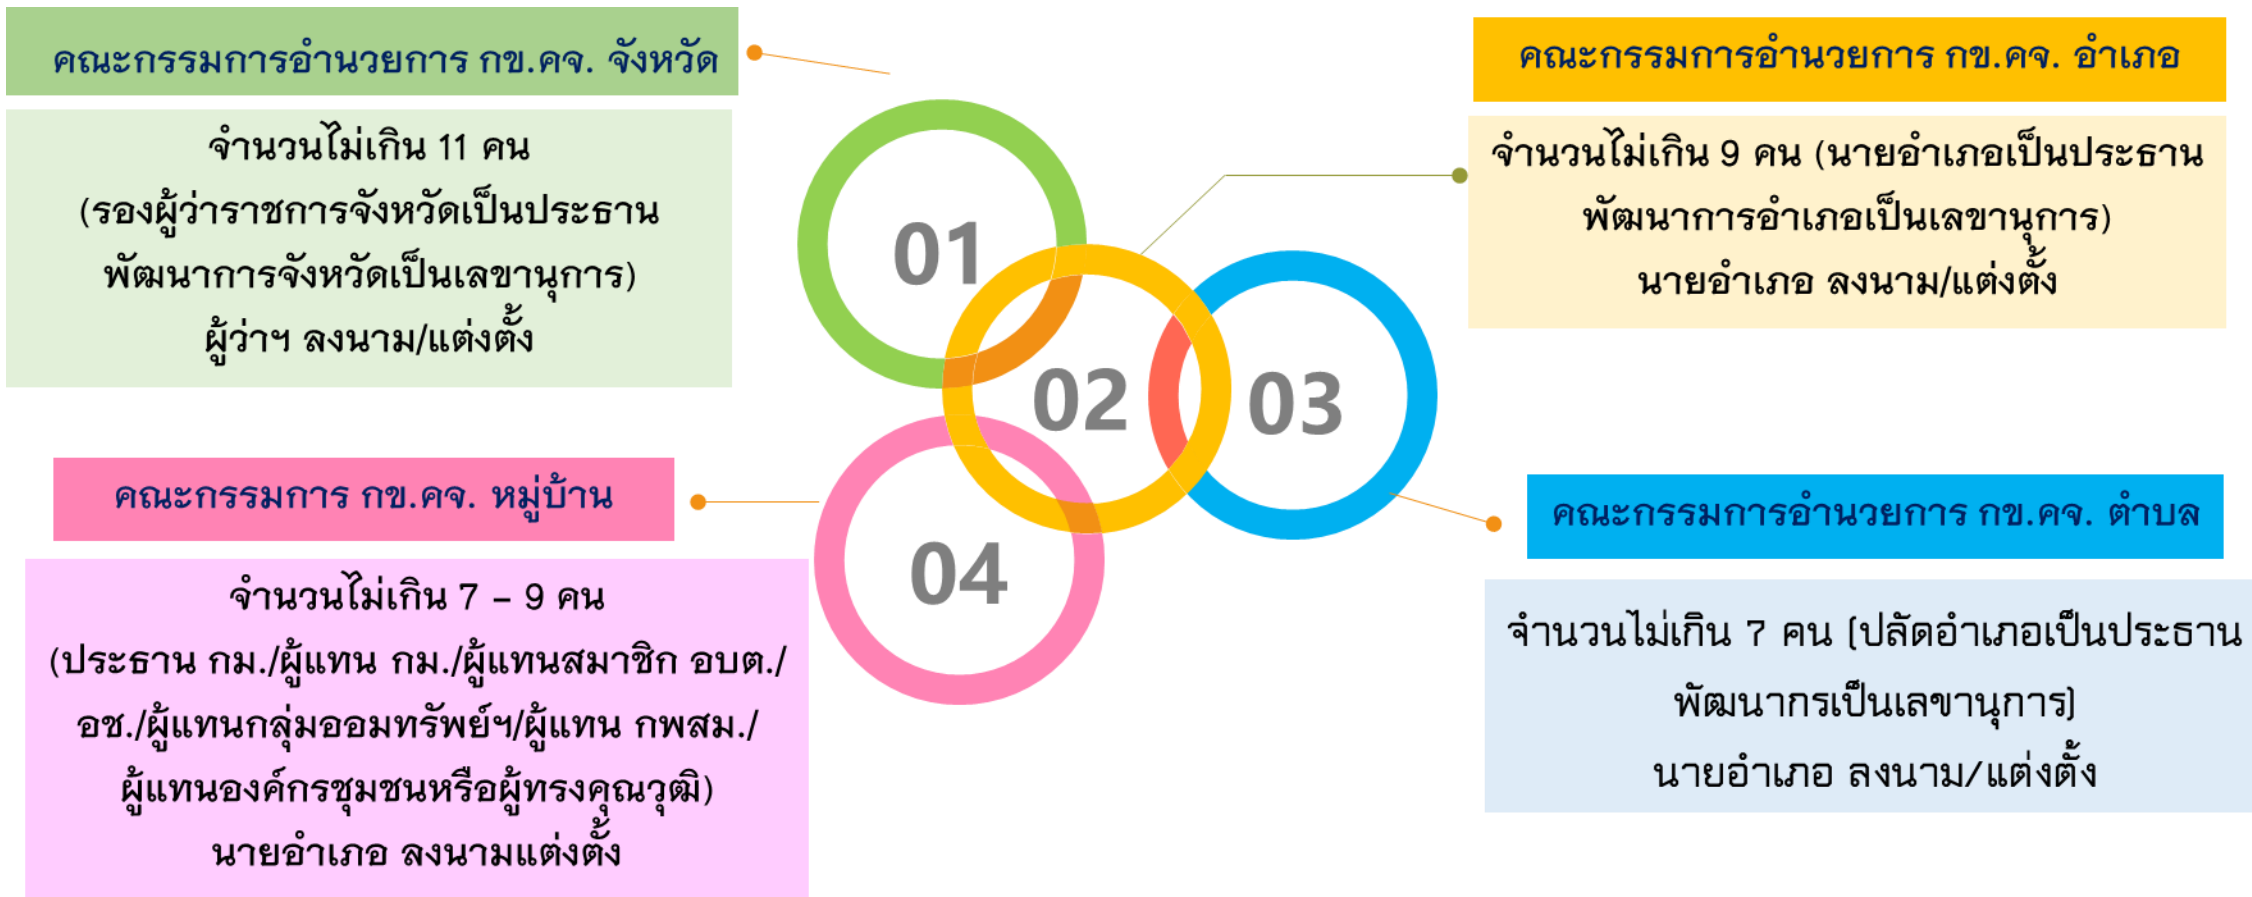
คณะกรรมการอำนวยการ กข.คจ. จังหวัด

จำนวนไม่เกิน 11 คน
(รองผู้ว่าราชการจังหวัดเป็นประธาน
พัฒนาการจังหวัดเป็นเลขานุการ)
ผู้ว่าฯ ลงนาม/แต่งตั้ง

คณะกรรมการอำนวยการ กข.คจ. อำเภอ

จำนวนไม่เกิน 9 คน (นายอำเภอเป็นประธาน
พัฒนาการอำเภอเป็นเลขานุการ)
นายอำเภอ ลงนาม/แต่งตั้ง

01

02

03

04

คณะกรรมการ กข.คจ. หมู่บ้าน

จำนวนไม่เกิน 7 – 9 คน
(ประธาน กม./ผู้แทน กม./ผู้แทนสมาชิก อบต./
อช./ผู้แทนกลุ่มออมทรัพย์ฯ/ผู้แทน กพสม./
ผู้แทนองค์กรชุมชนหรือผู้ทรงคุณวุฒิ)
นายอำเภอ ลงนามแต่งตั้ง

คณะกรรมการอำนวยการ กข.คจ. ตำบล

จำนวนไม่เกิน 7 คน (ปลัดอำเภอเป็นประธาน
พัฒนากรเป็นเลขานุการ)
นายอำเภอ ลงนาม/แต่งตั้ง